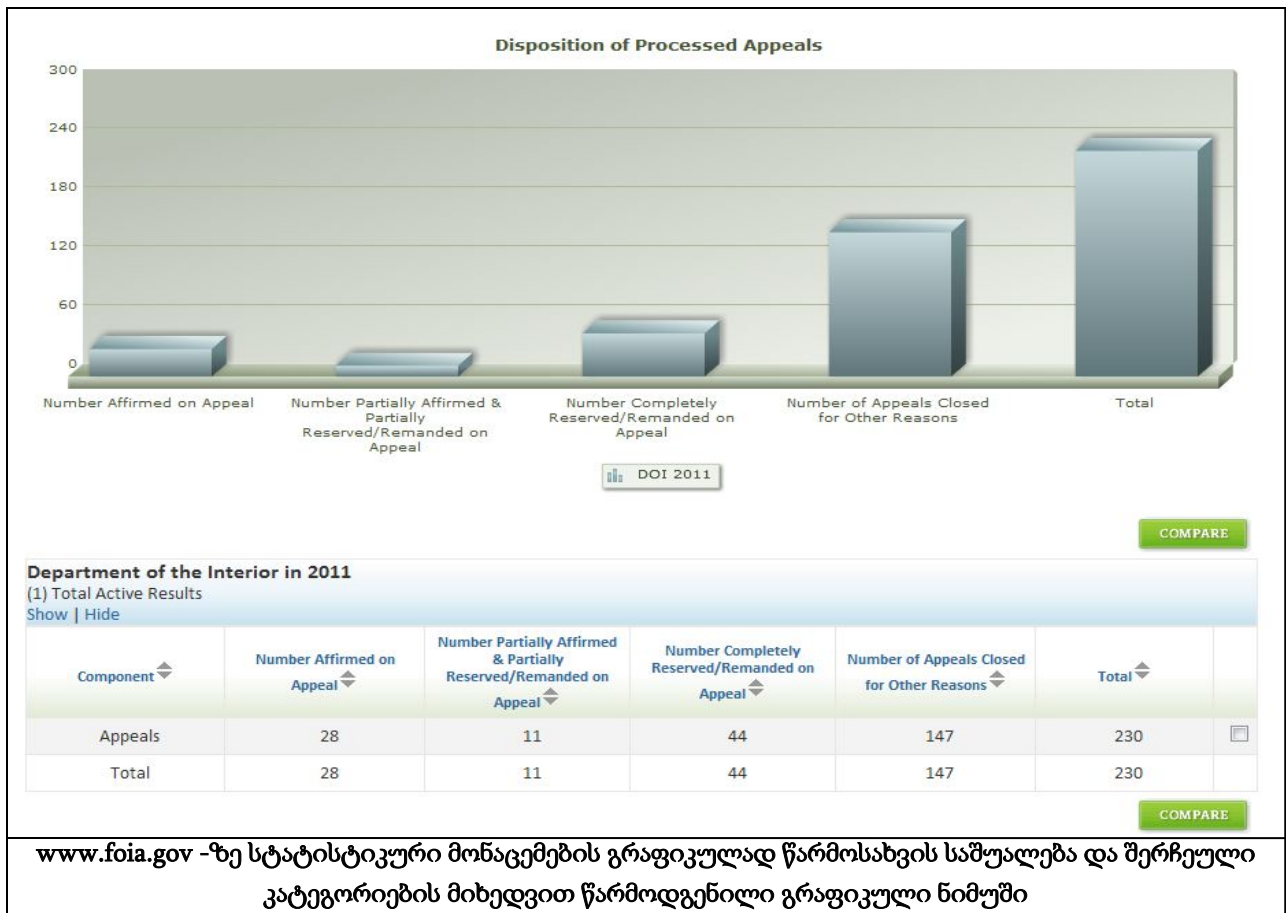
Disposition of Processed Appeals

300
240
180
120
60
0

Number Affirmed on Appeal

Number Partially Affirmed & Partially Reserved/Remanded on Appeal

Number Completely Reserved/Remanded on Appeal

Number of Appeals Closed for Other Reasons

Total

DOI 2011

COMPARE

Department of the Interior in 2011
(1) Total Active Results
Show | Hide

| Component | Number Affirmed on Appeal | Number Partially Affirmed & Partially Reserved/Remanded on Appeal | Number Completely Reserved/Remanded on Appeal | Number of Appeals Closed for Other Reasons | Total | |
|---|---|---|---|---|---|---|
| Appeals | 28 | 11 | 44 | 147 | 230 | |
| Total | 28 | 11 | 44 | 147 | 230 | |

COMPARE

www.foia.gov -ზე სტატისტიკური მონაცემების გრაფიკულად წარმოსახვის საშუალება და შერჩეული კატეგორიების მიხედვით წარმოდგენილი გრაფიკული ნიმუში